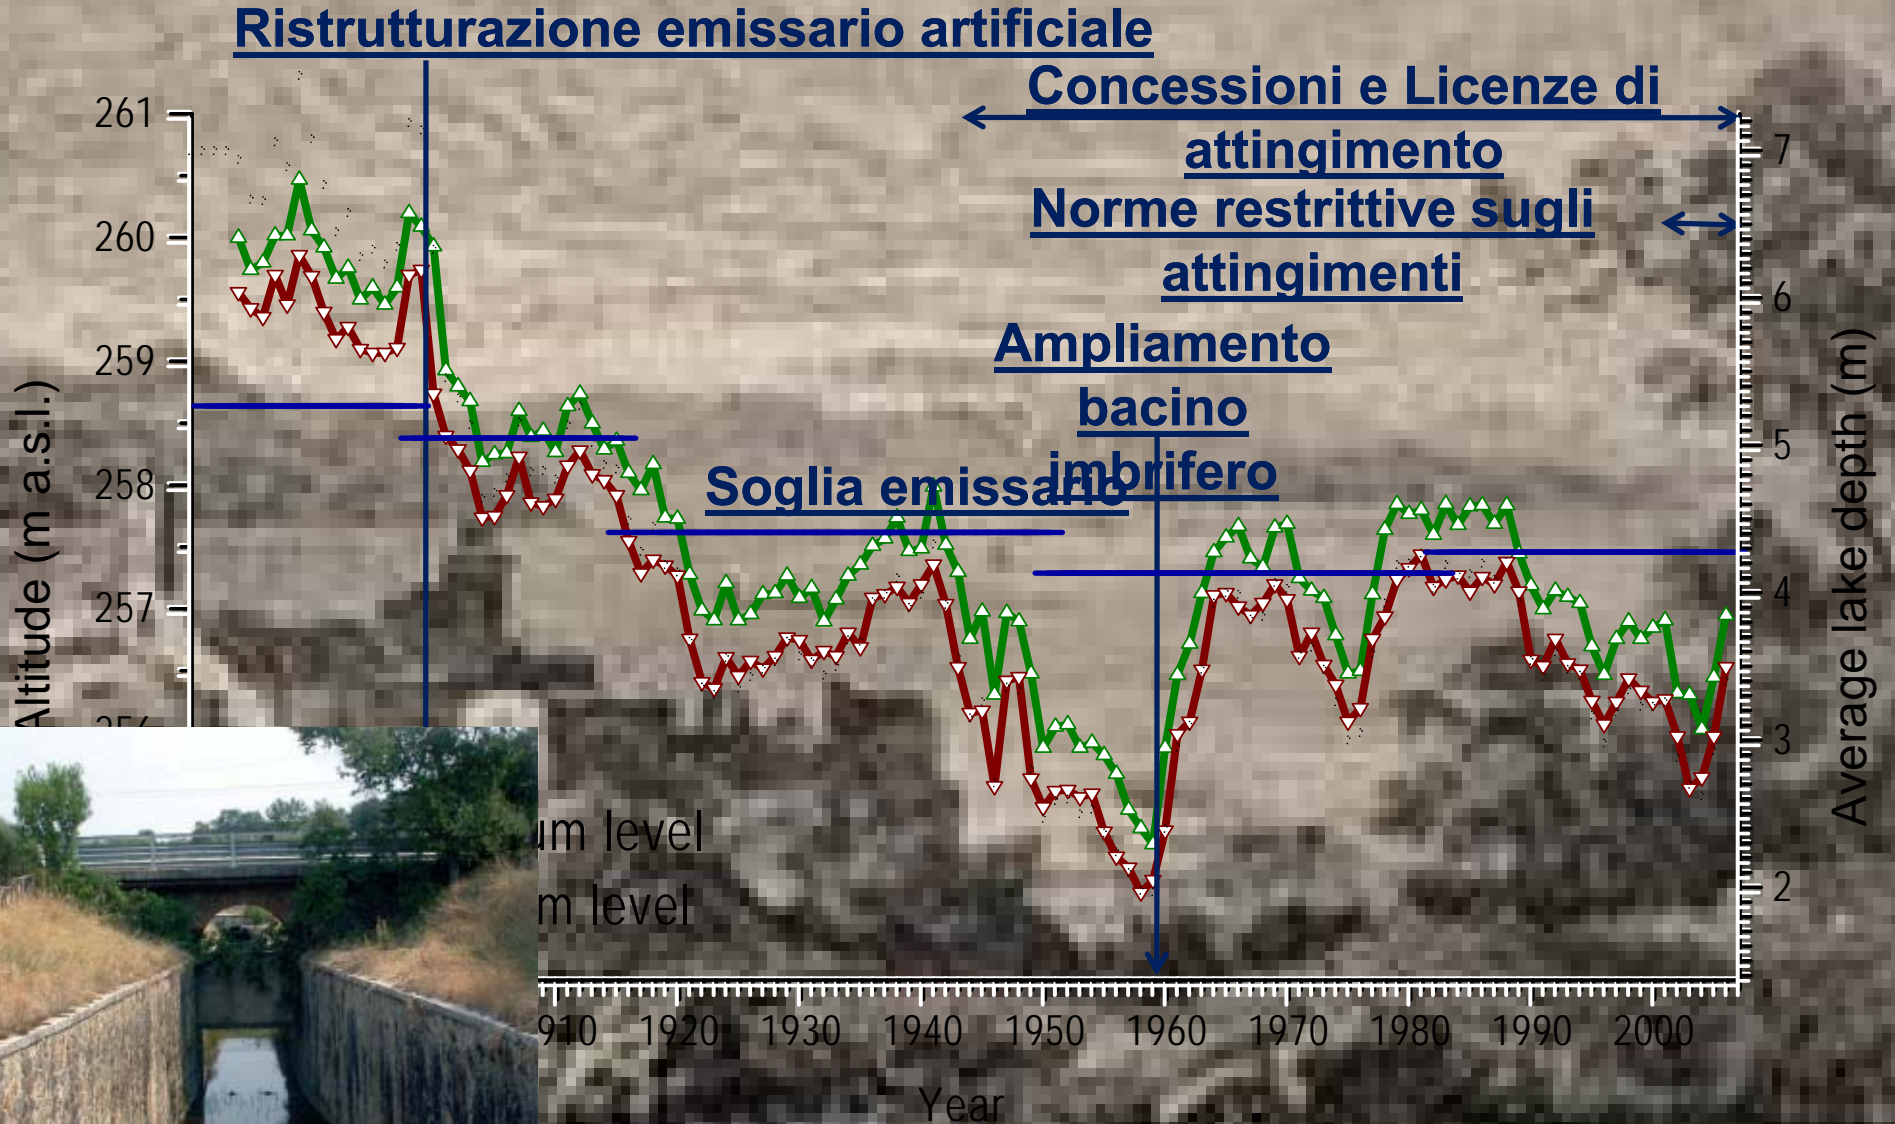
Ristrutturazione emissario artificiale

Concessioni e Licenze di attingimento

Norme restrittive sugli attingimenti

Ampliamento bacino imbrifero

Soglia emissario

261
260
259
258
257
Altitude (m a.s.l.)

7
6
5
4
3
2
Average lake depth (m)

um level
m level

910 1920 1930 1940 1950 1960 1970 1980 1990 2000
Year